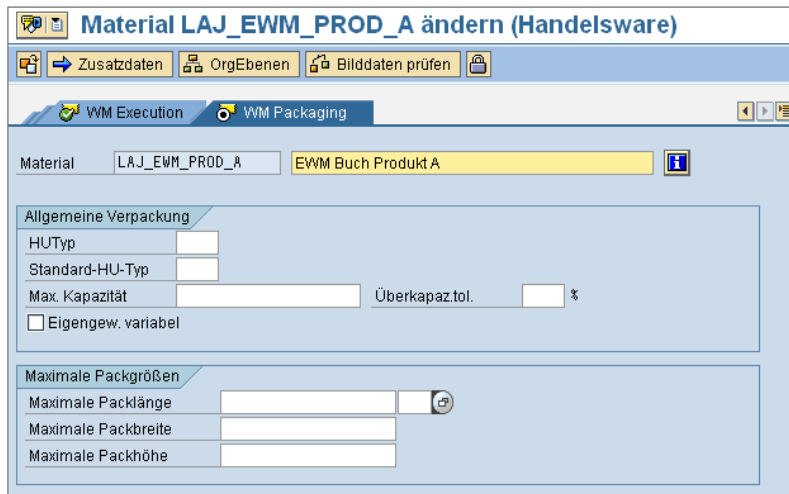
Material LAJ_EWM_PROD_A ändern (Handelsware)

Zusatzdaten OrgEbenen Bilddaten prüfen

WM Execution WM Packaging

Material LAJ_EWM_PROD_A EWM Buch Produkt A

Allgemeine Verpackung
HUTyp
Standard-HU-Typ
Max. Kapazität Überkapaz.tol. %
Eigengew. variabel

Maximale Packgrößen
Maximale Packlänge
Maximale Packbreite
Maximale Packhöhe